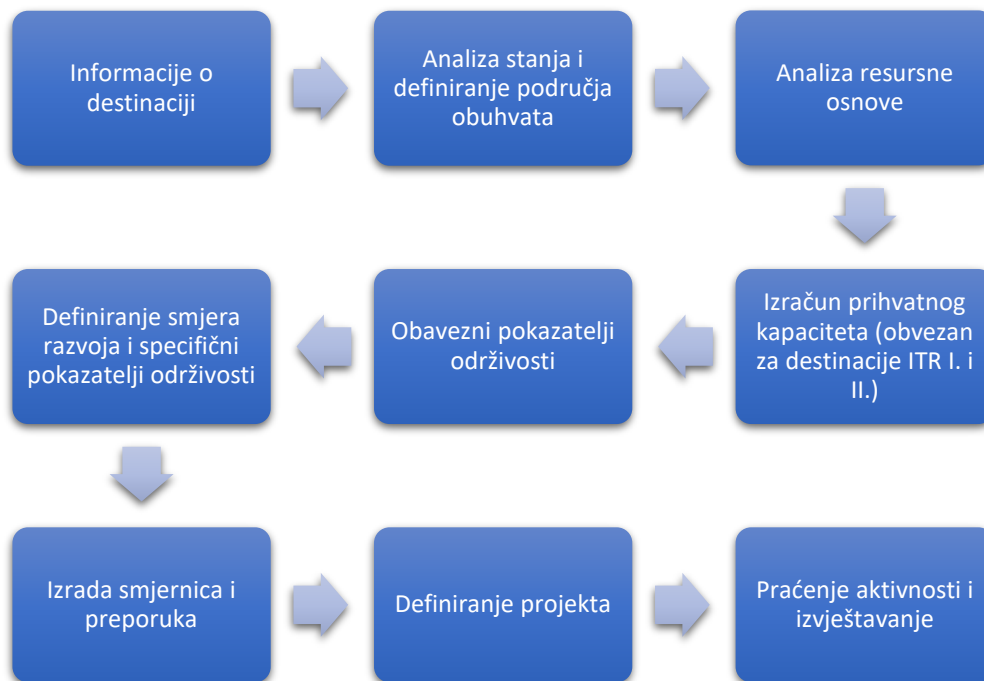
Informacije o destinaciji

Analiza stanja i definiranje područja obuhvata

Analiza resursne osnove

Izračun prihvatnog kapaciteta (obvezan za destinacije ITR I. i II.)

Obavezni pokazatelji održivosti

Definiranje smjera razvoja i specifični pokazatelji održivosti

Izrada smjernica i preporuka

Definiranje projekta

Praćenje aktivnosti i izvještavanje